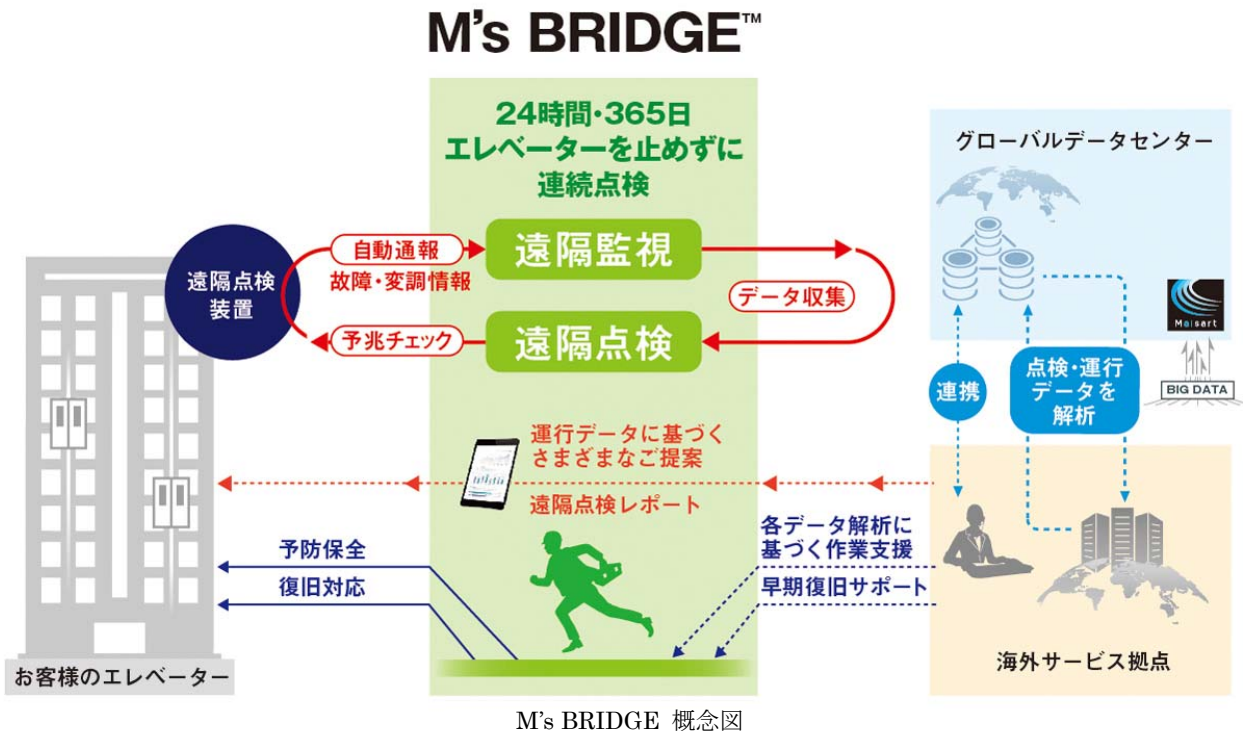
M's BRIDGE™

24時間・365日
エレベーターを止めずに
連続点検

グローバルデータセンター

遠隔点検装置

自動通報
故障・変調情報

遠隔監視

データ収集

予兆チェック

遠隔点検

Maisart

BIG DATA

連携

点検・運行データを解析

運行データに基づくさまざまなご提案

遠隔点検レポート

各データ解析に基づく作業支援

早期復旧サポート

予防保全

復旧対応

お客様のエレベーター

海外サービス拠点

M's BRIDGE 概念図